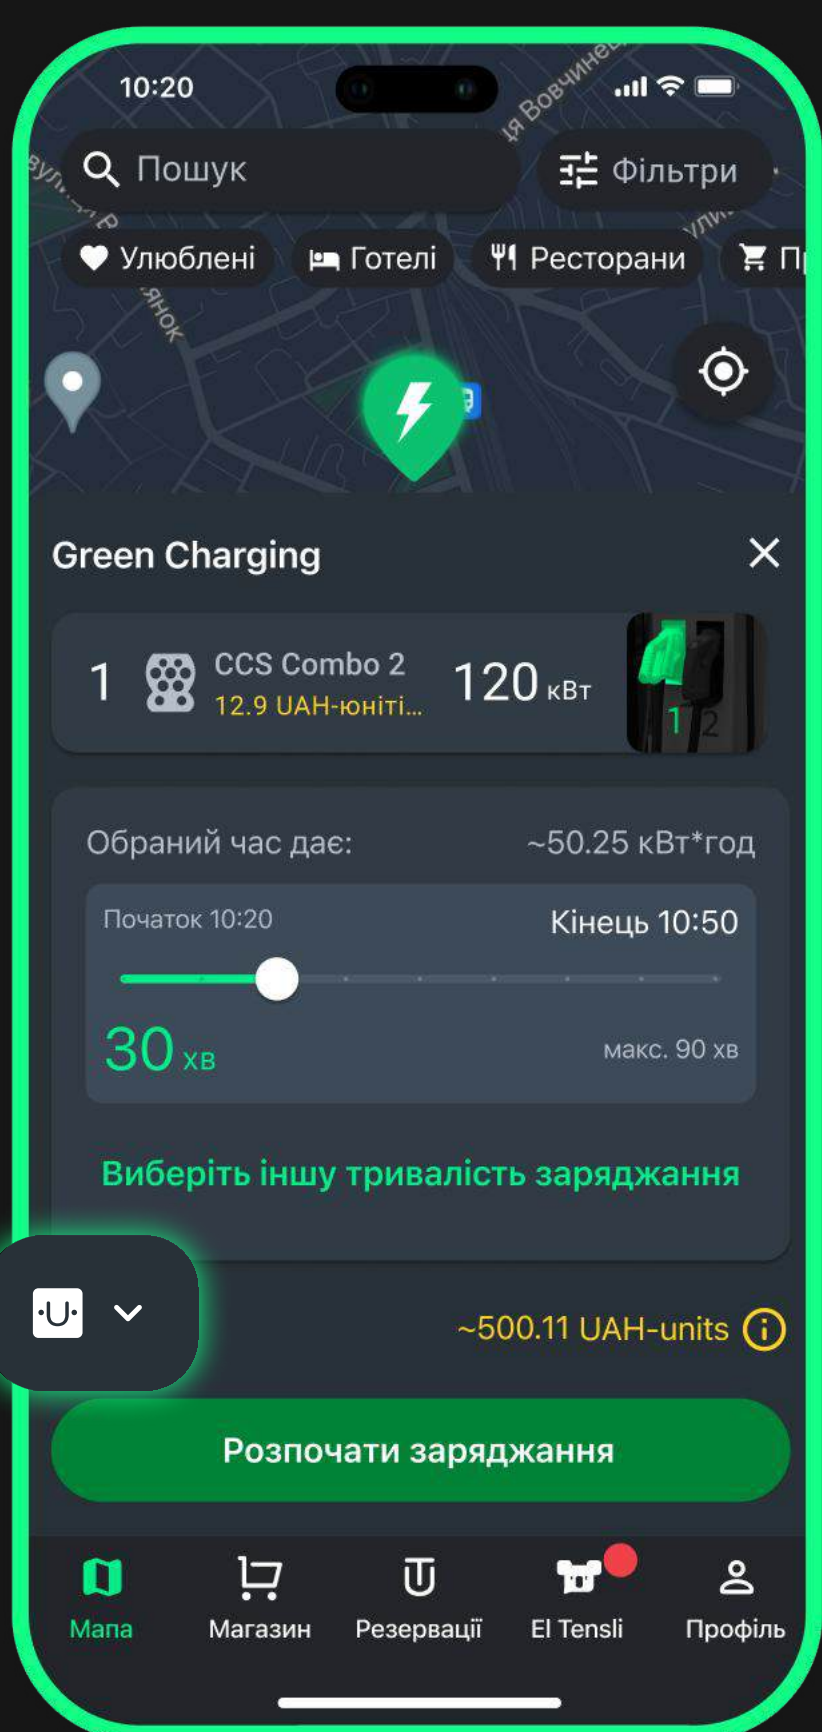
10:20

Пошук

Фільтри

Улюблені Готелі Ресторани Пр

ія Вовчинец

Green Charging

1 CCS Combo 2
12.9 UAH-юніті...
120 кВт

1 2

Обраний час дає: ~50.25 кВт*год

Початок 10:20 Кінець 10:50

30 хв макс. 90 хв

Виберіть іншу тривалість заряджання

~500.11 UAH-units

Розпочати заряджання

Мапа Магазин Резервації El Tensli Профіль